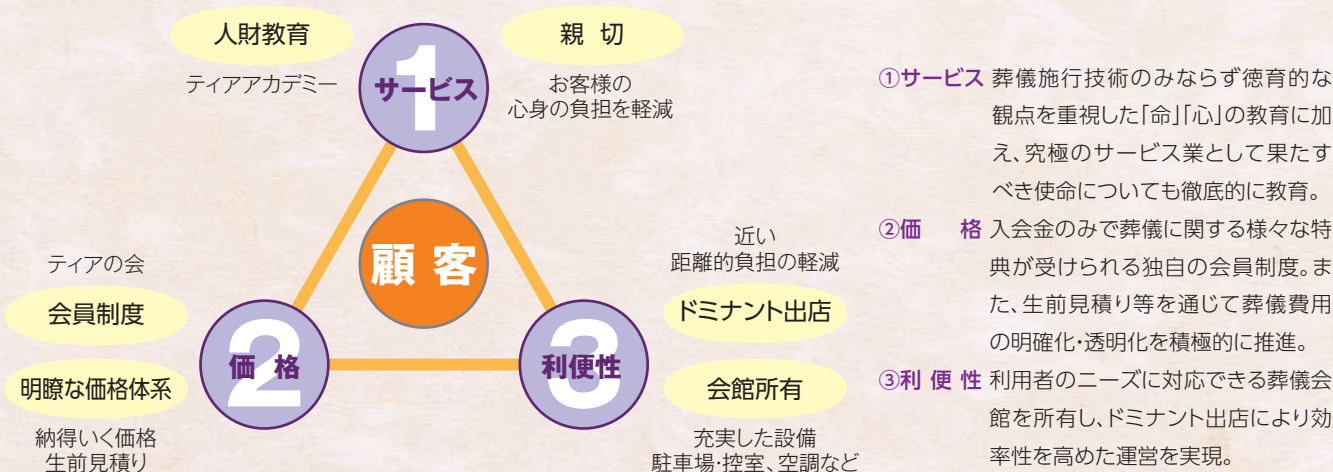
人財教育

ティアアカデミー

1
サービス

親　切

お客様の
心身の負担を軽減

顧 客

ティアの会

会員制度

2
価 格

明瞭な価格体系

納得いく価格
生前見積り

3
利便性

近い
距離的負担の軽減

ドミナント出店

会館所有

充実した設備
駐車場･控室、空調など

①サービス 葬儀施行技術のみならず徳育的な観点を重視した「命」「心」の教育に加え、究極のサービス業として果たすべき使命についても徹底的に教育。

②価　格 入会金のみで葬儀に関する様々な特典が受けられる独自の会員制度。また、生前見積り等を通じて葬儀費用の明確化･透明化を積極的に推進。

③利 便 性 利用者のニーズに対応できる葬儀会館を所有し、ドミナント出店により効率性を高めた運営を実現。